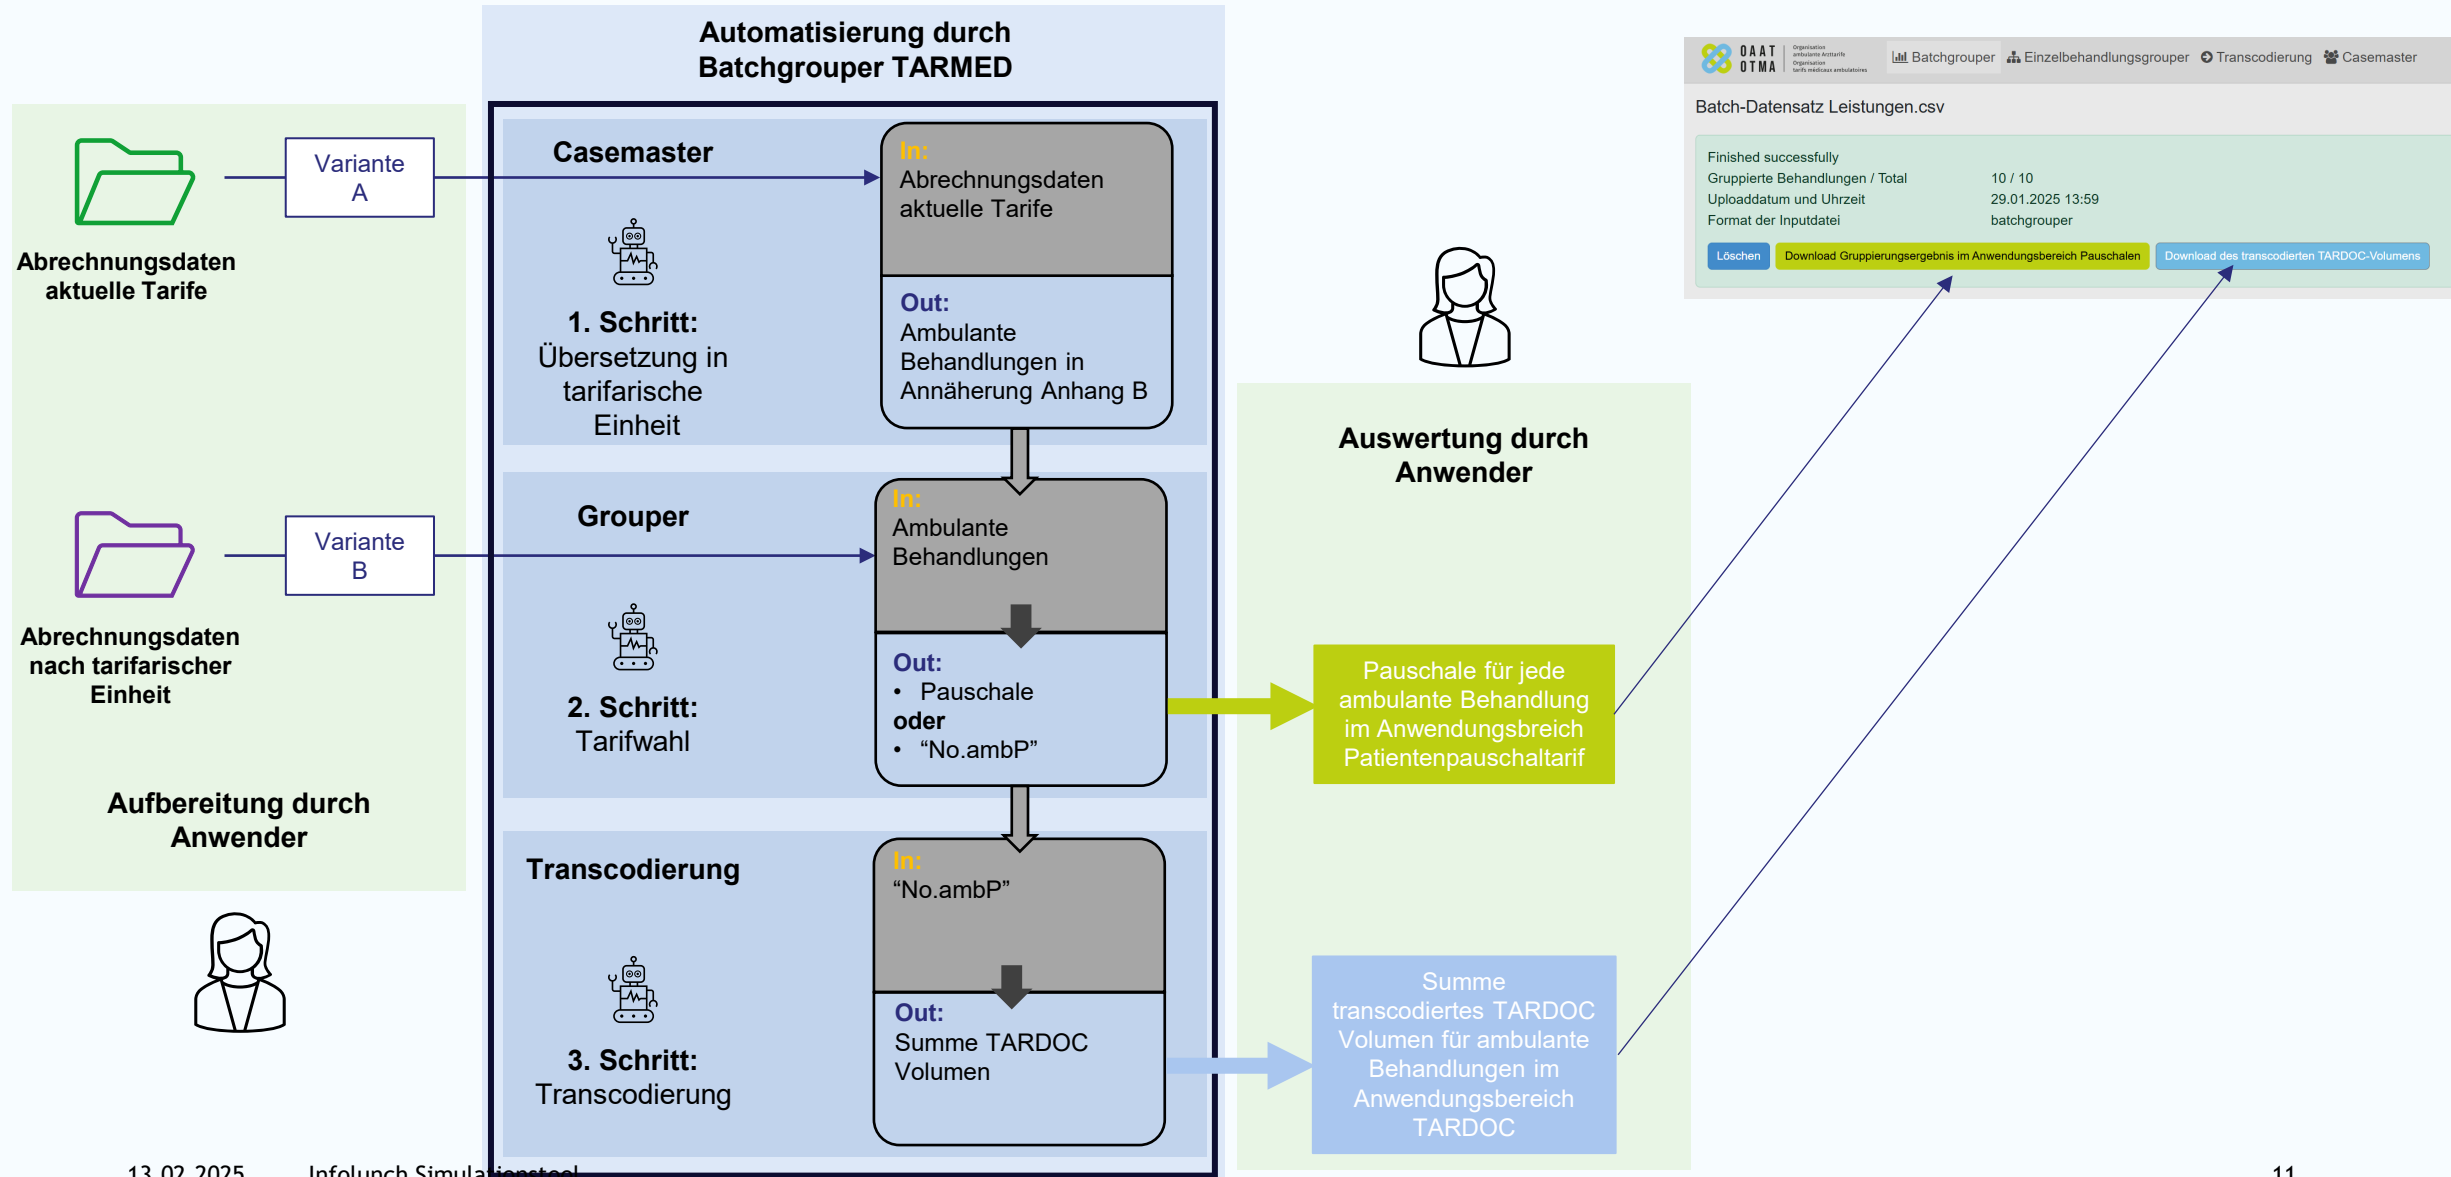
Automatisierung durch Batchgrouper TARMED

Abrechnungsdaten aktuelle Tarife

Variante A

Abrechnungsdaten nach tarifarischer Einheit

Variante B

Aufbereitung durch Anwender

Casemaster

1. Schritt: Übersetzung in tarifarische Einheit

In: Abrechnungsdaten aktuelle Tarife

Out: Ambulante Behandlungen in Annäherung Anhang B

Grouper

2. Schritt: Tarifwahl

In: Ambulante Behandlungen

Out:
• Pauschale
oder
• “No.ambP”

Transcodierung

3. Schritt: Transcodierung

In: “No.ambP”

Out: Summe TARDOC Volumen

Auswertung durch Anwender

Pauschale für jede ambulante Behandlung im Anwendungsbreich Patientenpauschaltarif

Summe transcodiertes TARDOC Volumen für ambulante Behandlungen im Anwendungsbereich TARDOC

OAAT OTMA | Batchgrouper | Einzelbehandlungsgrouper | Transcodierung | Casemaster

Batch-Datensatz Leistungen.csv

Finished successfully
Gruppierte Behandlungen / Total 10 / 10
Uploaddatum und Uhrzeit 29.01.2025 13:59
Format der Inputdatei batchgrouper

Löschen | Download Gruppierungsergebnis im Anwendungsbereich Pauschalen | Download des transcodierten TARDOC-Volumens

13.02.2025 Infolunch Simula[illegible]

11